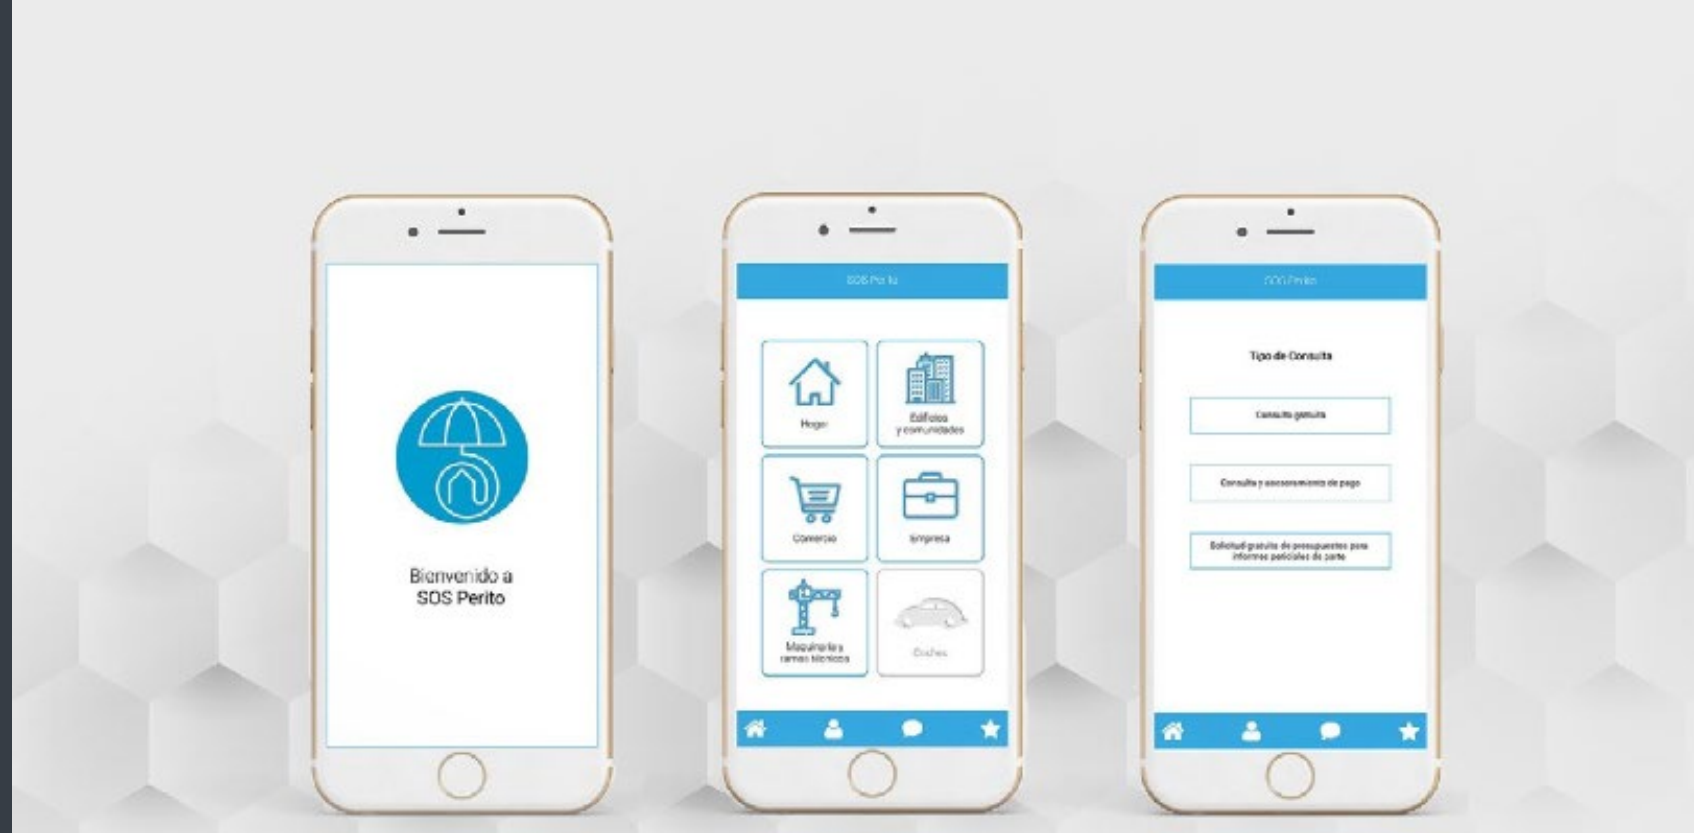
Bienvenido a SOS Perito

SOS Perito

Hogar

Edificios y comunidades

Comercio

Empresa

Maquinarias y ramas técnicas

Coches

SOS Perito

Tipo de Consulta

Consulta gratuita

Consulta y asesoramiento de pago

Solicitud gratuita de presupuestos para informes periciales de parte